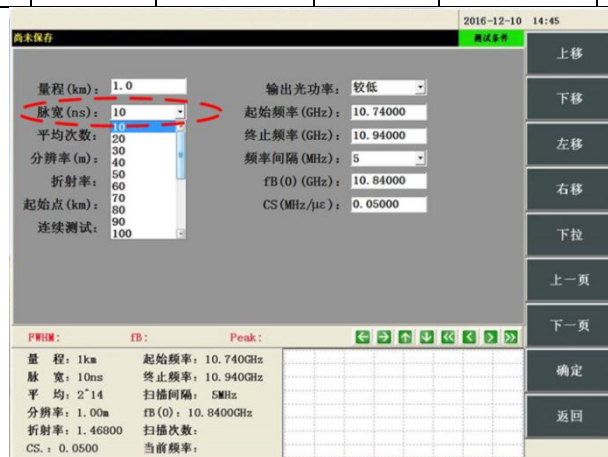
2016-12-10 14:45

尚未保存

测试条件

上移

下移

左移

右移

下拉

上一页

下一页

确定

返回

量程(km): 1.0
脉宽(ns): 10
平均次数:
分辨率(m):
折射率:
起始点(km):
连续测试:

10
20
30
40
50
60
70
80
90
100

输出光功率: 较低
起始频率(GHz): 10.74000
终止频率(GHz): 10.94000
频率间隔(MHz): 5
fB(0) (GHz): 10.84000
CS(MHz/με): 0.05000

FWHM: fB: Peak:

量 程: 1km
脉 宽: 10ns
平 均: 2^14
分辨率: 1.00m
折射率: 1.46800
CS.: 0.0500

起始频率: 10.740GHz
终止频率: 10.940GHz
扫描间隔: 5MHz
fB(0): 10.8400GHz
扫描次数:
当前频率: